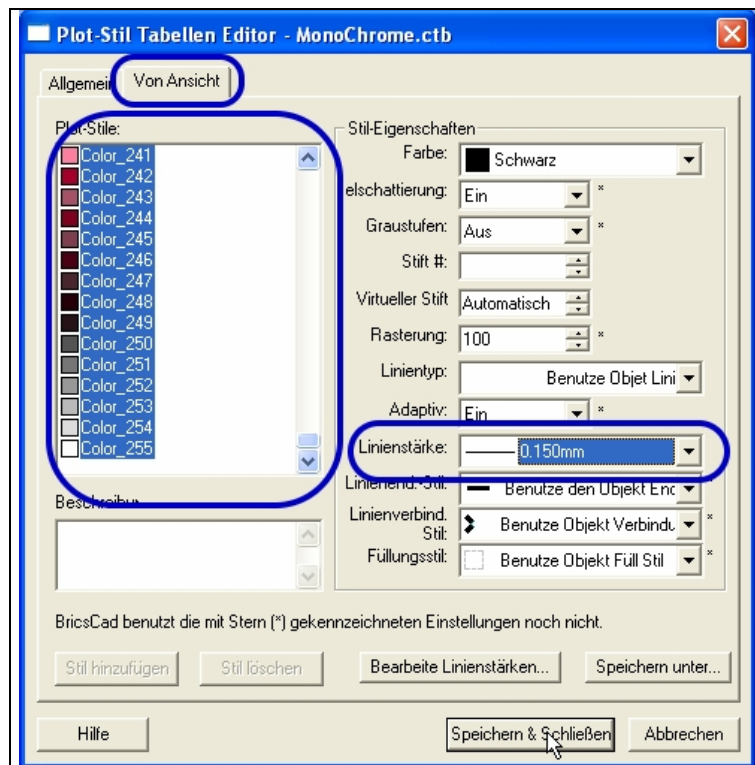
Plot-Stil Tabellen Editor - MonoChrome.ctb

Allgemein | Von Ansicht

Plot-Stile:
Color_241
Color_242
Color_243
Color_244
Color_245
Color_246
Color_247
Color_248
Color_249
Color_250
Color_251
Color_252
Color_253
Color_254
Color_255

Beschreibung

Stil-Eigenschaften
Farbe: Schwarz
elschattierung: Ein *
Graustufen: Aus *
Stift #:
Virtueller Stift Automatisch
Rasterung: 100 *
Linientyp: Benutze Objet Lini
Adaptiv: Ein *
Linienstärke: 0.150mm
Linienend. Stil: Benutze den Objekt End
Linienverbind. Stil: Benutze Objekt Verbindu *
Füllungsstil: Benutze Objekt Füll Stil *

BricsCad benutzt die mit Stern (*) gekennzeichneten Einstellungen noch nicht.

Stil hinzufügen | Stil löschen | Bearbeite Linienstärken... | Speichern unter...

Hilfe | Speichern & Schließen | Abbrechen